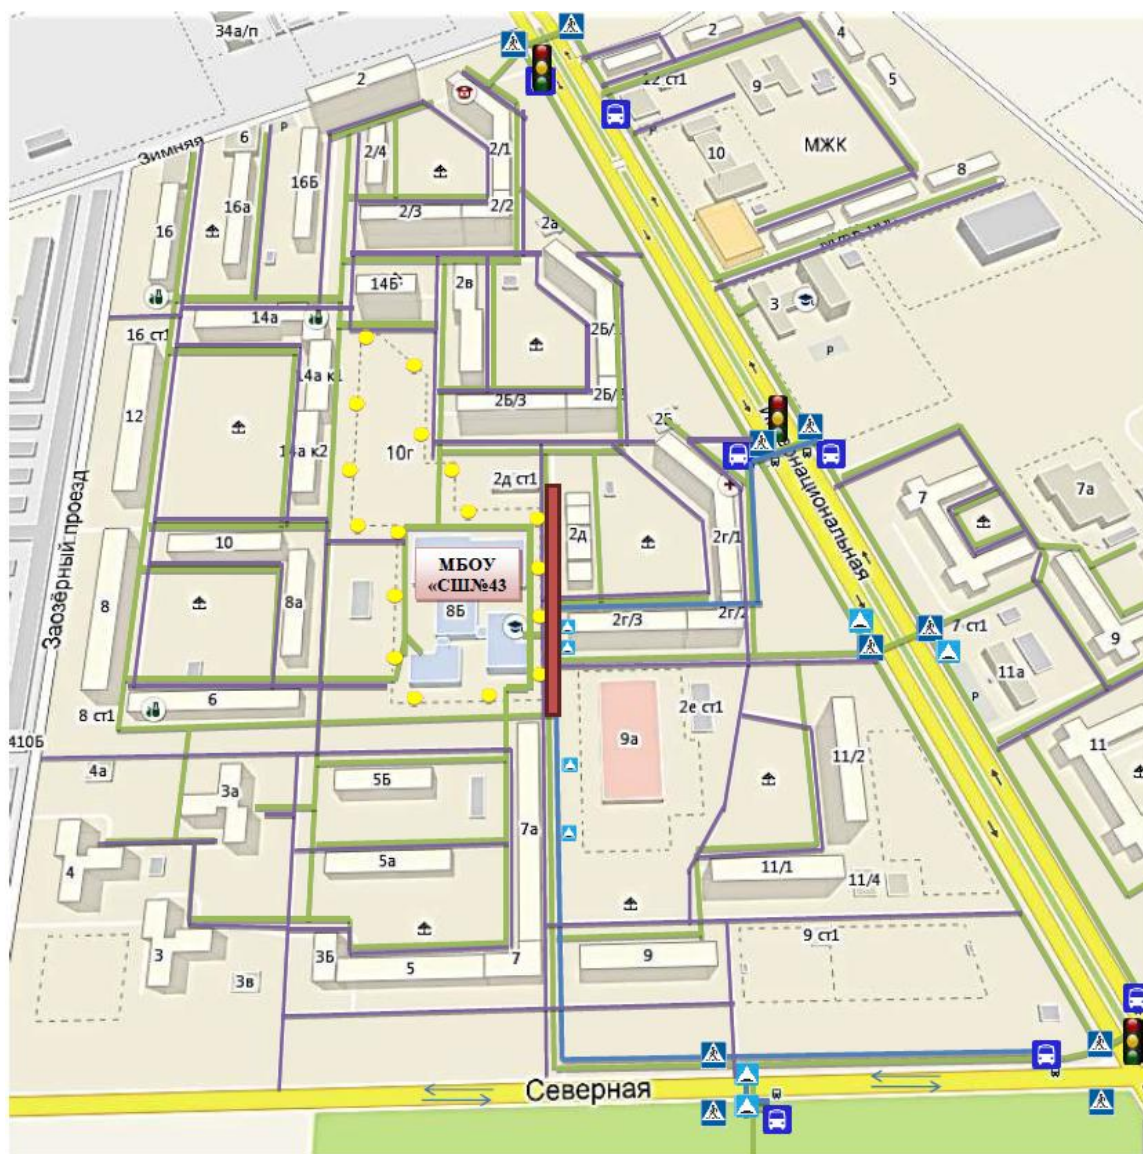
34а/п

2

4

5

9

12 ст1

МЖК

10

8

Зимняя

6

16б

2/4

2/1

16а

2/3

2/2

16

2а

14б

2в

3

14а

2б/1

16 ст1

14а к1

12

2б/3

2б/3

10г

14а к2

2б

7

7а

2д ст1

Заозёрный проезд

2д

2г/1

Национальная

10

МБОУ «СШ№43

8а

8

8б

2г/3

2г/2

7 ст1

9

11а

6

8 ст1

2е ст1

9а

410б

4а

11

5б

11/2

3а

7а

4

5а

11/1

11/4

3

5

7

9

9 ст1

3б

3в

Северная